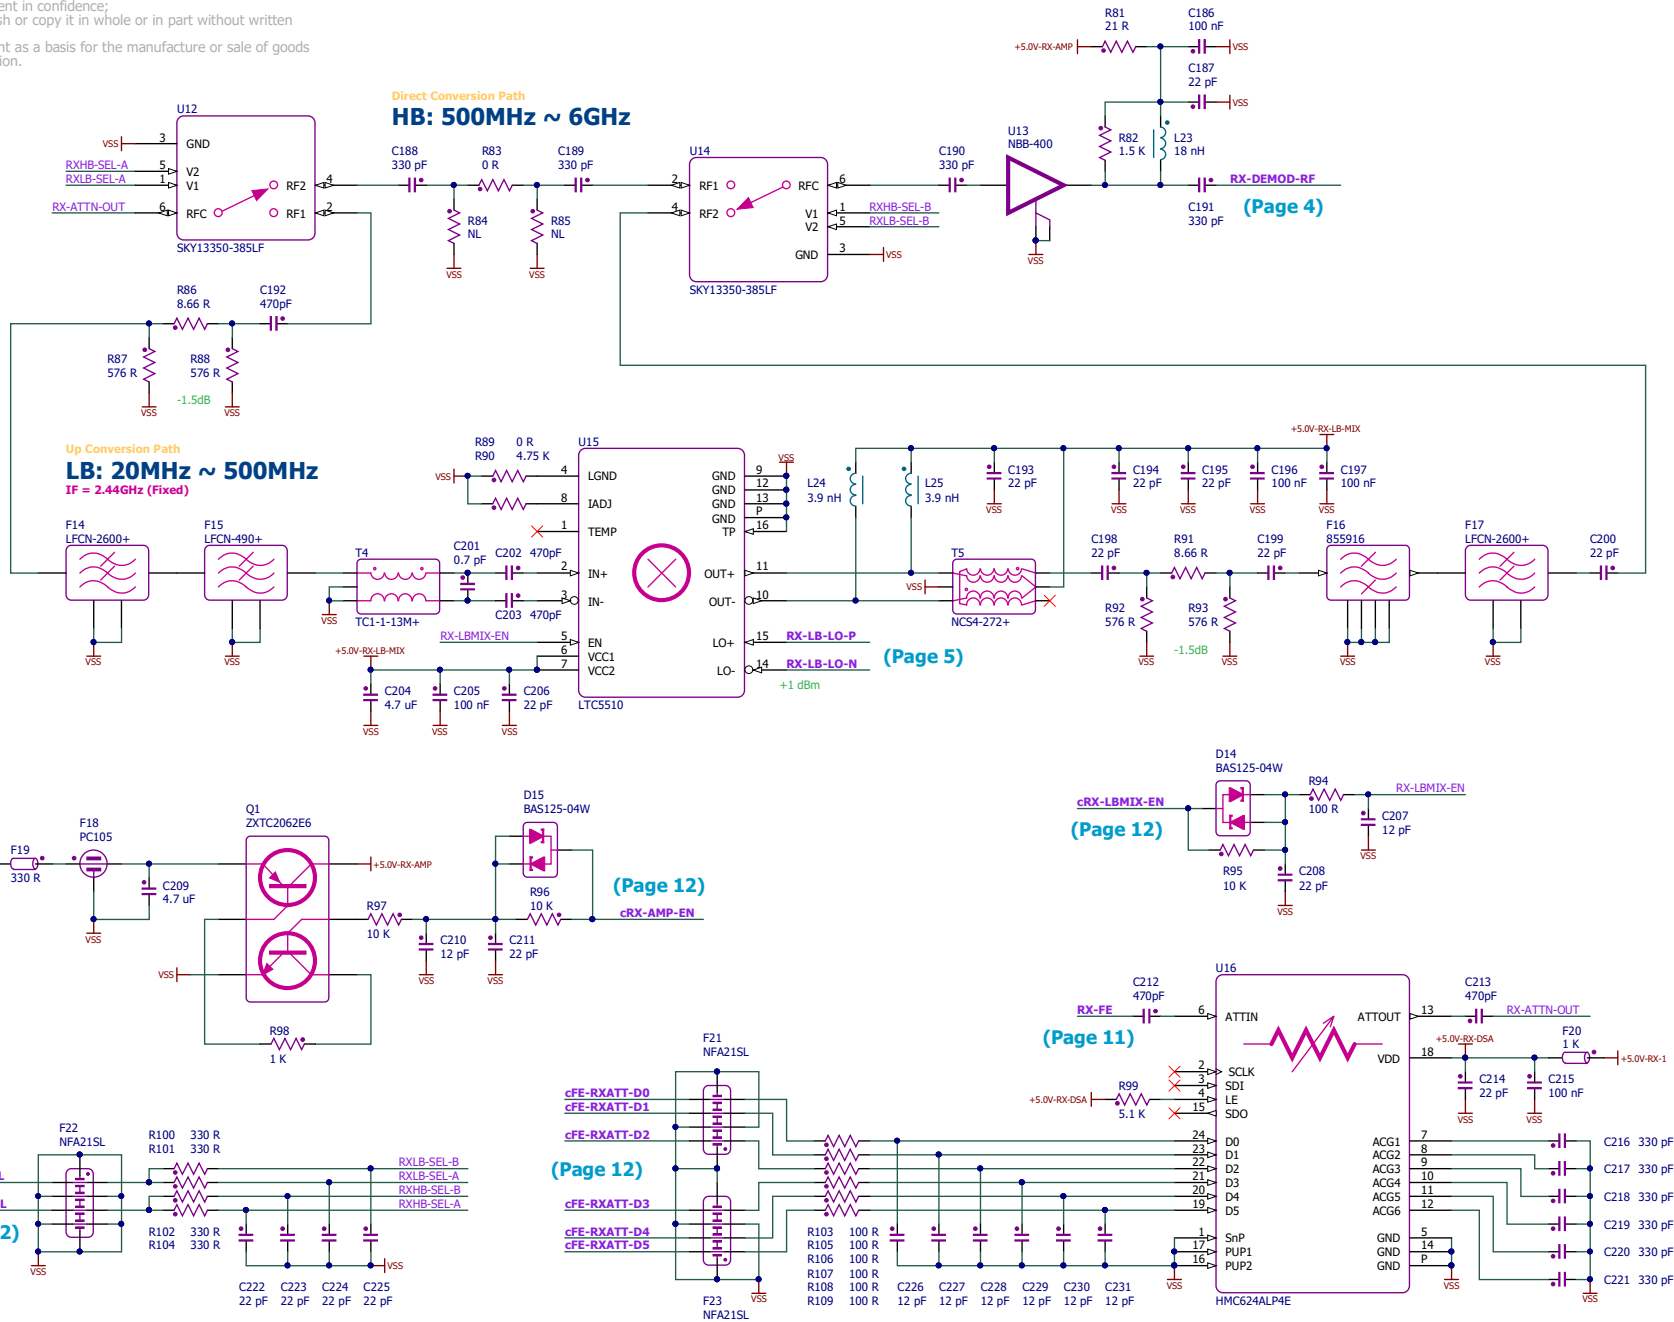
ent in confidence;
sh or copy it in whole or in part without written
nt as a basis for the manufacture or sale of goods
ion.

Direct Conversion Path
HB: 500MHz ~ 6GHz

U12
VSS 3 GND
RXHB-SEL-A 5 V2
RXLB-SEL-A 1 V1
RX-ATTN-OUT 6 RFC
RF2 4
RF1 2
SKY13350-385LF

C188 330 pF
R83 0 R
C189 330 pF
R84 NL
R85 NL
VSS VSS

U14
2 RF1
4 RF2
RFC 6
V1 1 RXHB-SEL-B
V2 5 RXLB-SEL-B
GND 3 VSS
SKY13350-385LF

C190 330 pF
U13 NBB-400
VSS

+5.0V-RX-AMP
R81 21 R
C186 100 nF
VSS
C187 22 pF
VSS
R82 1.5 K
L23 18 nH
RX-DEMOD-RF
C191 330 pF
(Page 4)

R86 8.66 R
C192 470pF
R87 576 R
R88 576 R
-1.5dB
VSS VSS

Up Conversion Path
LB: 20MHz ~ 500MHz
IF = 2.44GHz (Fixed)

R89 0 R
R90 4.75 K
U15
VSS 4 LGND
8 IADJ
1 TEMP
2 IN+
3 IN-
5 EN
6 VCC1
7 VCC2
GND 9
GND 12
GND 13
P
GND 16
TP
VSS
OUT+ 11
OUT- 10
LO+ 15 RX-LB-LO-P
LO- 14 RX-LB-LO-N
(Page 5)
+1 dBm
LTC5510

F14 LFCN-2600+
F15 LFCN-490+
T4
TC1-1-13M+
VSS VSS VSS
C201 0.7 pF
C202 470pF
C203 470pF
RX-LBMIX-EN
+5.0V-RX-LB-MIX
C204 4.7 uF
C205 100 nF
C206 22 pF
VSS VSS VSS

L24 3.9 nH
L25 3.9 nH
C193 22 pF
VSS
+5.0V-RX-LB-MIX
C194 22 pF
C195 22 pF
C196 100 nF
C197 100 nF
VSS VSS VSS VSS
T5
VSS
NCS4-272+
C198 22 pF
R91 8.66 R
C199 22 pF
R92 576 R
R93 576 R
-1.5dB
VSS VSS
F16 855916
F17 LFCN-2600+
C200 22 pF
VSS VSS

F19 330 R
F18 PC105
C209 4.7 uF
VSS
Q1 ZXTC2062E6
+5.0V-RX-AMP
VSS
R97 10 K
C210 12 pF
C211 22 pF
VSS VSS
D15 BAS125-04W
R96 10 K
(Page 12)
cRX-AMP-EN
R98 1 K

D14 BAS125-04W
cRX-LBMIX-EN
(Page 12)
R94 100 R
RX-LBMIX-EN
C207 12 pF
VSS
R95 10 K
C208 22 pF
VSS

U16
RX-FE
C212 470pF
(Page 11)
6 ATTIN
ATTOUT 13
C213 470pF
RX-ATTN-OUT
+5.0V-RX-DSA
VDD 18
F20 1 K
+5.0V-RX-1
C214 22 pF
C215 100 nF
VSS VSS
2 SCLK
3 SDI
4 LE
15 SDO
+5.0V-RX-DSA
R99 5.1 K
24 D0
23 D1
22 D2
21 D3
20 D4
19 D5
1 SnP
17 PUP1
16 PUP2
VSS
ACG1 7
ACG2 8
ACG3 9
ACG4 10
ACG5 11
ACG6 12
GND 5
GND 14
GND P
VSS
C216 330 pF
C217 330 pF
C218 330 pF
C219 330 pF
C220 330 pF
C221 330 pF
VSS
HMC624ALP4E

F21 NFA21SL
cFE-RXATT-D0
cFE-RXATT-D1
cFE-RXATT-D2
(Page 12)
cFE-RXATT-D3
cFE-RXATT-D4
cFE-RXATT-D5
F23 NFA21SL
VSS
R103 100 R
R105 100 R
R106 100 R
R107 100 R
R108 100 R
R109 100 R
C226 12 pF
C227 12 pF
C228 12 pF
C229 12 pF
C230 12 pF
C231 12 pF

F22 NFA21SL
R100 330 R
R101 330 R
RXLB-SEL-B
RXLB-SEL-A
RXHB-SEL-B
RXHB-SEL-A
R102 330 R
R104 330 R
2)
VSS
VSS
C222 22 pF
C223 22 pF
C224 22 pF
C225 22 pF